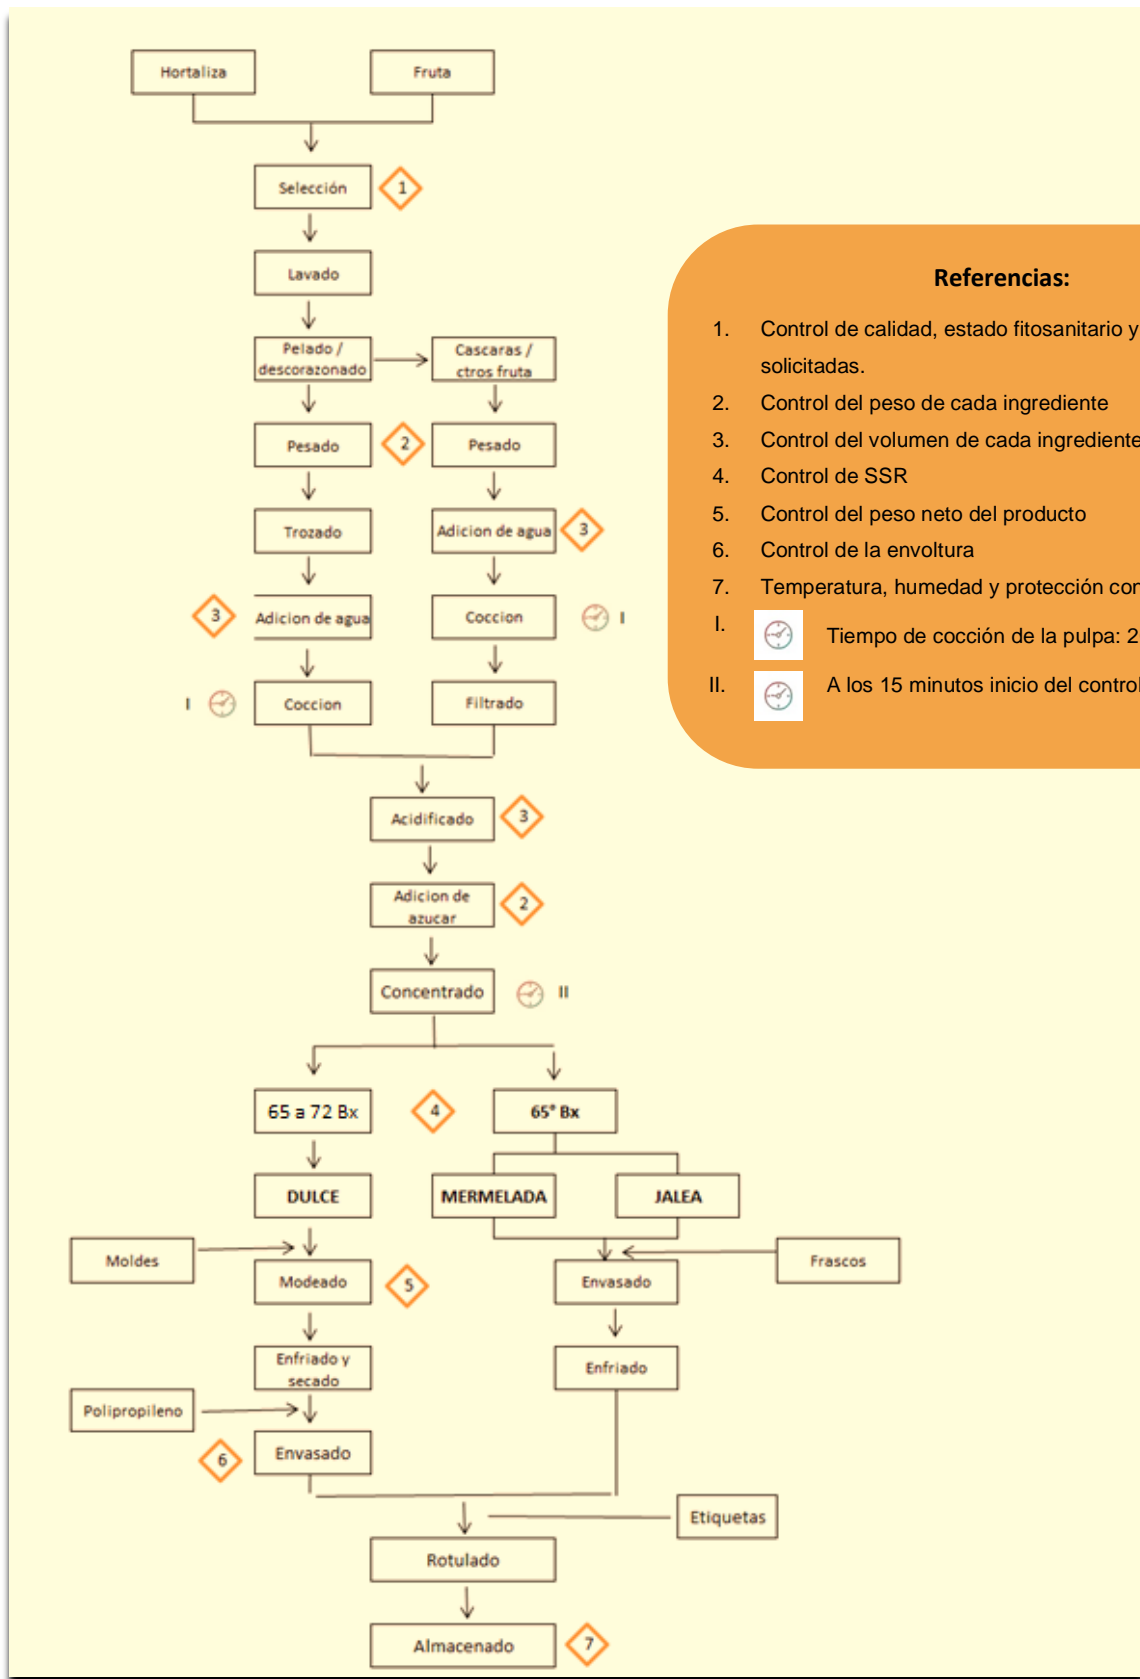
Hortaliza

Fruta

Selección 1

Lavado

Pelado / descorazonado

Cascaras / otros fruta

Pesado 2

Pesado

Trozado

Adicion de agua 3

3 Adicion de agua

Coccion I

I Coccion

Filtrado

Acidificado 3

Adicion de azucar 2

Concentrado II

65 a 72 Bx 4

65° Bx

DULCE

MERMELADA

JALEA

Moldes

Modeado 5

Frascos

Envasado

Enfriado y secado

Enfriado

Polipropileno

6 Envasado

Etiquetas

Rotulado

Almacenado 7

Referencias:

1. Control de calidad, estado fitosanitario y solicitadas.

2. Control del peso de cada ingrediente

3. Control del volumen de cada ingrediente

4. Control de SSR

5. Control del peso neto del producto

6. Control de la envoltura

7. Temperatura, humedad y protección cor

I. Tiempo de cocción de la pulpa: 2

II. A los 15 minutos inicio del control